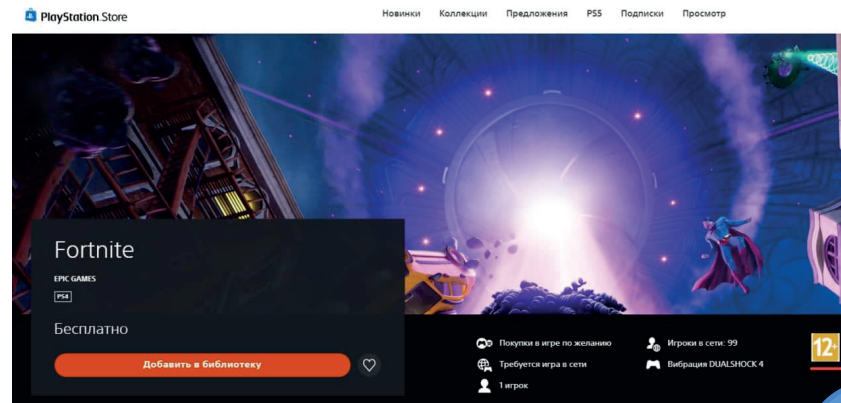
PlayStation Store

Новинки Коллекции Предложения PS5 Подписки Просмотр

Fortnite

EPIC GAMES

PS4

Бесплатно

Добавить в библиотеку

Покупки в игре по желанию

Требуется игра в сети

1 игрок

Игроки в сети: 99

Вибрация DUALSHOCK 4

12+